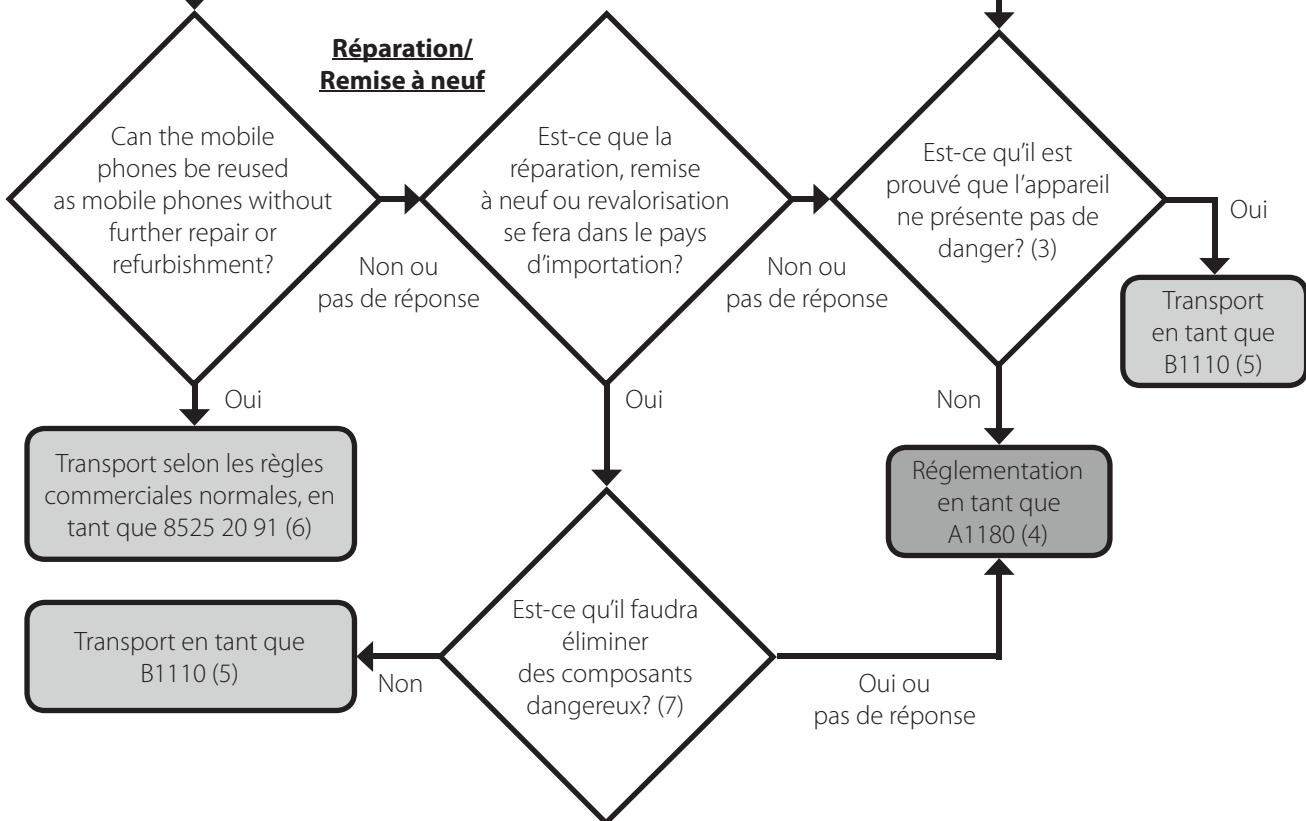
Réparation/
Remise à neuf

Can the mobile phones be reused as mobile phones without further repair or refurbishment?

Non ou pas de réponse

Est-ce que la réparation, remise à neuf ou revalorisation se fera dans le pays d'importation?

Non ou pas de réponse

Est-ce qu'il est prouvé que l'appareil ne présente pas de danger? (3)

Oui

Transport en tant que B1110 (5)

Oui

Transport selon les règles commerciales normales, en tant que 8525 20 91 (6)

Oui

Non

Réglementation en tant que A1180 (4)

Transport en tant que B1110 (5)

Non

Est-ce qu'il faudra éliminer des composants dangereux? (7)

Oui ou pas de réponse